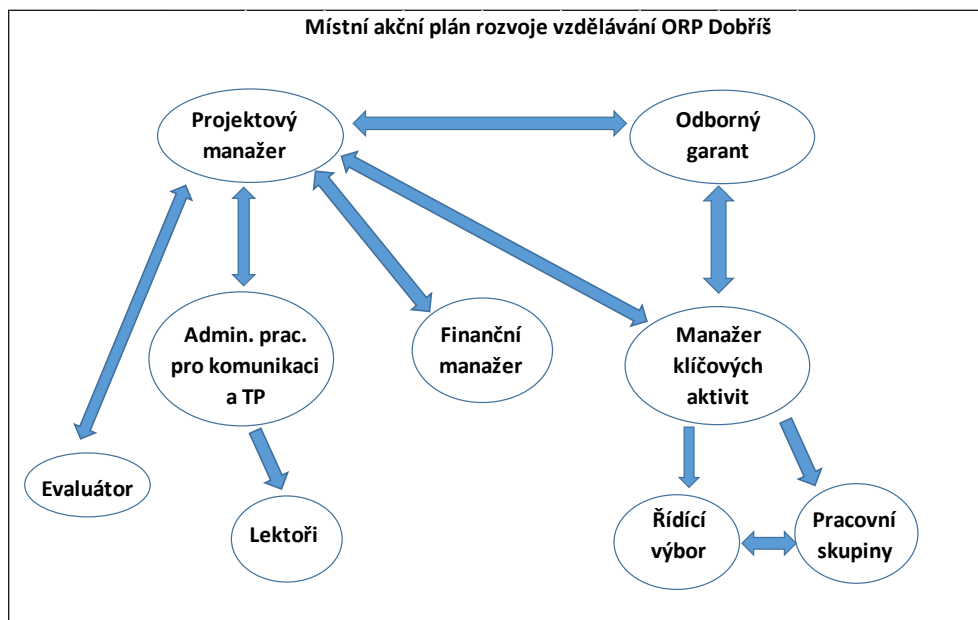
Místní akční plán rozvoje vzdělávání ORP Dobříš

Projektový manažer

Odborný garant

Admin. prac. pro komunikaci a TP

Finanční manažer

Manažer klíčových aktivit

Evaluátor

Lektoři

Řídící výbor

Pracovní skupiny